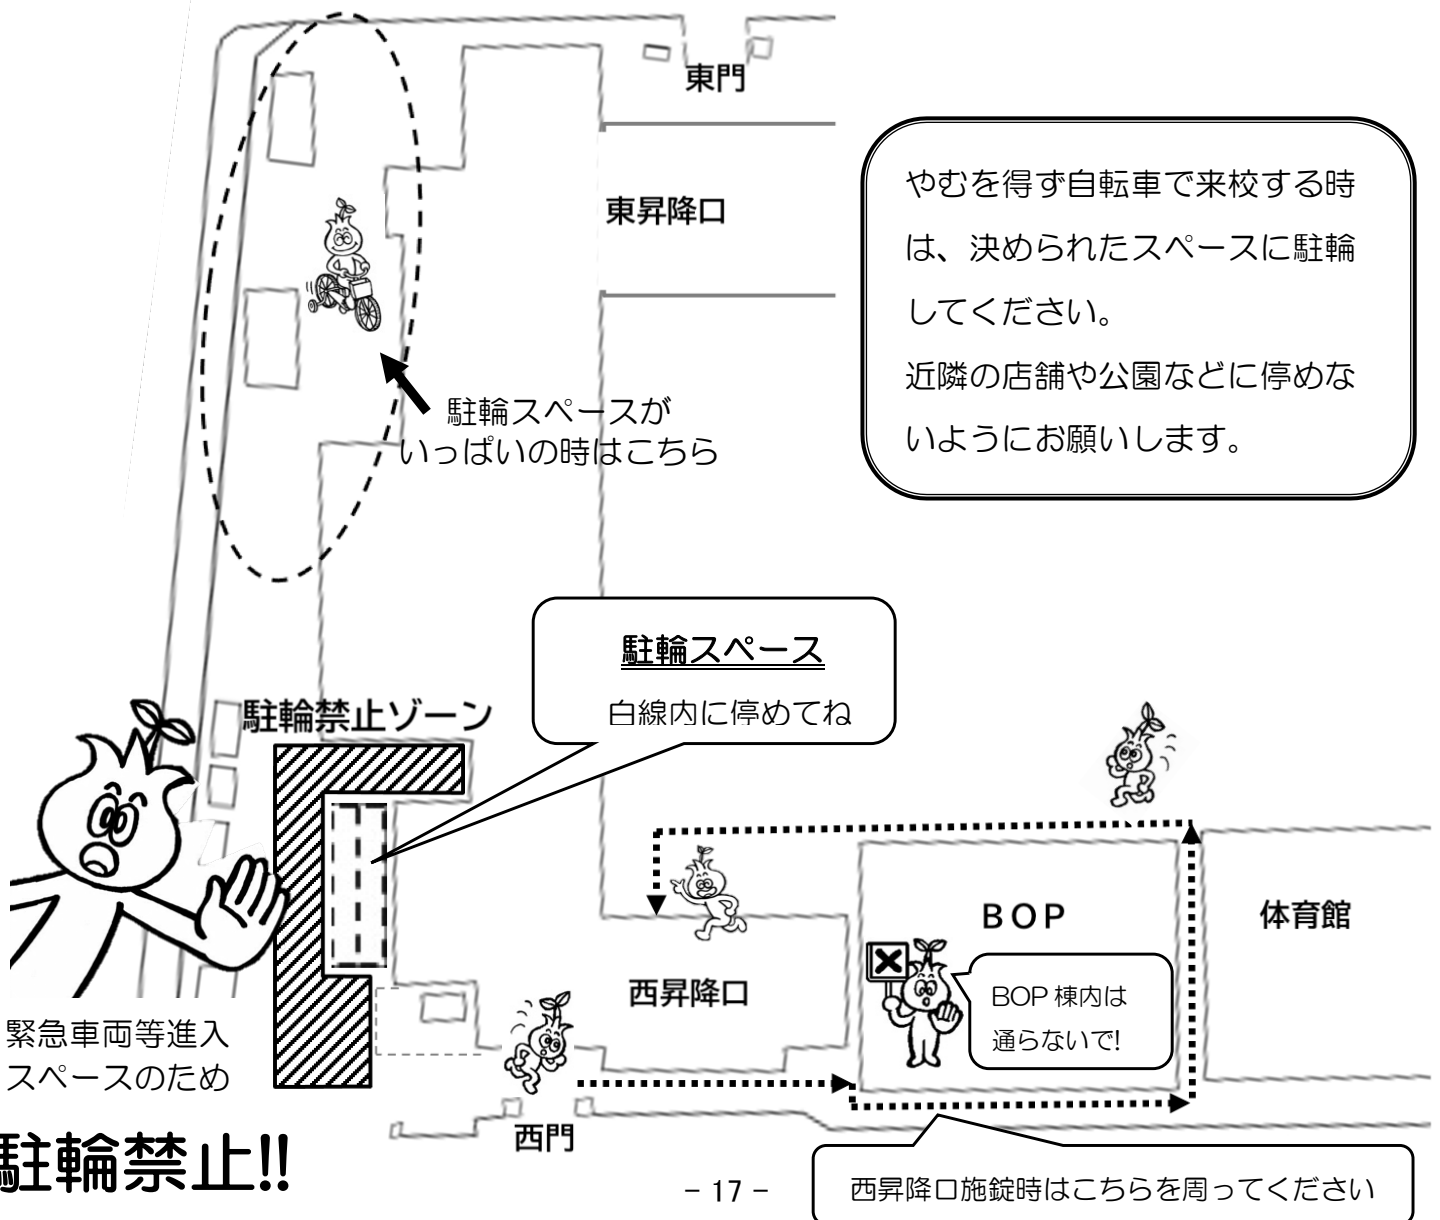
東門

東昇降口

やむを得ず自転車で来校する時は、決められたスペースに駐輪してください。
近隣の店舗や公園などに停めないようにお願いします。

駐輪スペースが
いっぱいの時はこちら

駐輪スペース
白線内に停めてね

駐輪禁止ゾーン

BOP

体育館

西昇降口

BOP 棟内は
通らないで!

緊急車両等進入
スペースのため

駐輪禁止!!

西門

– 17 –

西昇降口施錠時はこちらを周ってください